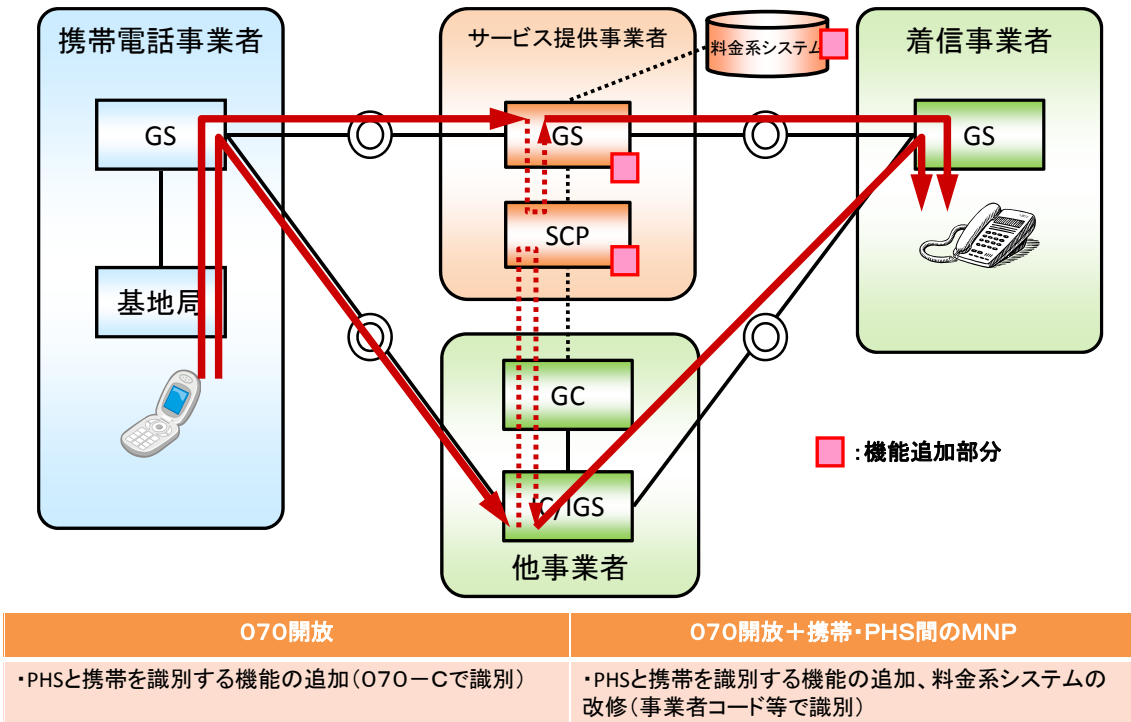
携帯電話事業者

GS

基地局

サービス提供事業者

料金系システム

GS

SCP

着信事業者

GS

GC

C/IGS

他事業者

:機能追加部分

| 070開放 | 070開放＋携帯・PHS間のMNP |
|---|---|
| ・PHSと携帯を識別する機能の追加（070－Cで識別） | ・PHSと携帯を識別する機能の追加、料金系システムの改修（事業者コード等で識別） |